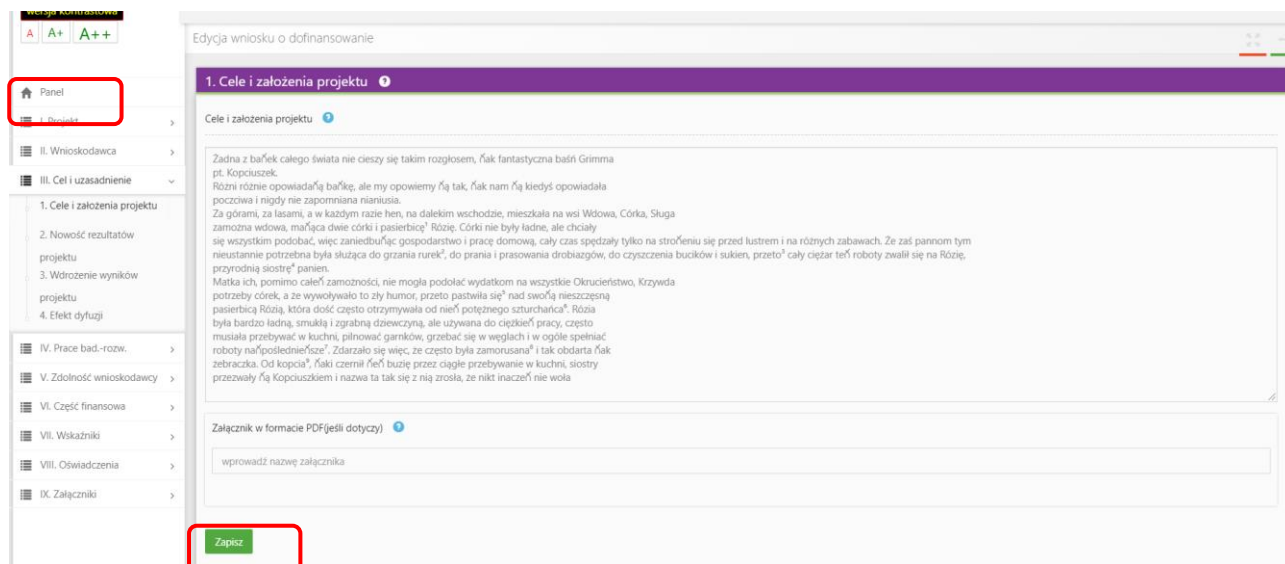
wersja kontrastowa
A A+ A++

Panel
I. Projekt
II. Wnioskodawca
III. Cel i uzasadnienie
1. Cele i założenia projektu
2. Nowość rezultatów projektu
3. Wdrożenie wyników projektu
4. Efekt dyfuzji
IV. Prace bad.-rozw.
V. Zdolność wnioskodawcy
VI. Część finansowa
VII. Wskaźniki
VIII. Oświadczenia
IX. Załączniki

Edycja wniosku o dofinansowanie

1. Cele i założenia projektu

Cele i założenia projektu

Żadna z ba'ek całego świata nie cieszy się takim rozgłosem, 'ak fantastyczna baśń Grimma pt. Kopciuszek.
Różni różnie opowiada'ą ba'kę, ale my opowiemy 'ą tak, 'ak nam 'ą kiedyś opowiadała poczciwa i nigdy nie zapomniana nianiusia.
Za górami, za lasami, a w każdym razie hen, na dalekim wschodzie, mieszkała na wsi Wdowa, Córka, Sługa zamożna wdowa, ma'ąca dwie córki i pasierbicę$^1$ Rózię. Córki nie były ładne, ale chciały się wszystkim podobać, więc zaniedbu'ąc gospodarstwo i pracę domową, cały czas spędzały tylko na stro'eniu się przed lustrem i na różnych zabawach. Ze zaś pannom tym nieustannie potrzebna była służąca do grzania rurek$^2$, do prania i prasowania drobiazgów, do czyszczenia bucików i sukien, przeto$^3$ cały ciężar te' roboty zwalił się na Rózię, przyrodnią siostrę$^4$ panien.
Matka ich, pomimo całe' zamożności, nie mogła podołać wydatkom na wszystkie Okrucieństwo, Krzywda potrzeby córek, a że wywoływało to zły humor, przeto pastwiła się$^5$ nad swo'ą nieszczęsną pasierbicą Rózią, która dość często otrzymywała od nie' potężnego szturchańca$^6$. Rózia była bardzo ładną, smukłą i zgrabną dziewczyną, ale używana do cięzkie' pracy, często musiała przebywać w kuchni, pilnować garnków, grzebać się w węglach i w ogóle spełniać roboty na'poślednie'sze$^7$. Zdarzało się więc, że często była zamorusana$^8$ i tak obdarta 'ak żebraczka. Od kopcia$^9$, 'aki czernił 'e' buzię przez ciągłe przebywanie w kuchni, siostry przezwały 'ą Kopciuszkiem i nazwa ta tak się z nią zrosła, że nikt inacze' nie woła

Załącznik w formacie PDF(jeśli dotyczy)

wprowadź nazwę załącznika

Zapisz